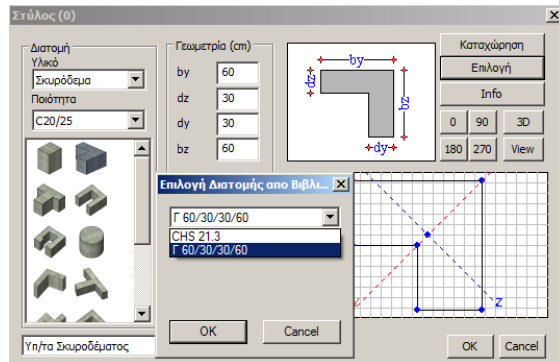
Στύλος (0)

Διατομή
Υλικό
Σκυρόδεμα
Ποιότητα
C20/25

Γεωμετρία (cm)
by 60
dz 30
dy 30
bz 60

by
dz
bz
dy

Καταχώρηση
Επιλογή
Info
0
90
3D
180
270
View

Επιλογή Διατομής απο Βιβλι...
Γ 60/30/30/60
CHS 21.3
Γ 60/30/30/60

OK
Cancel

y
z

Υπ/τα Σκυροδέματος

OK
Cancel